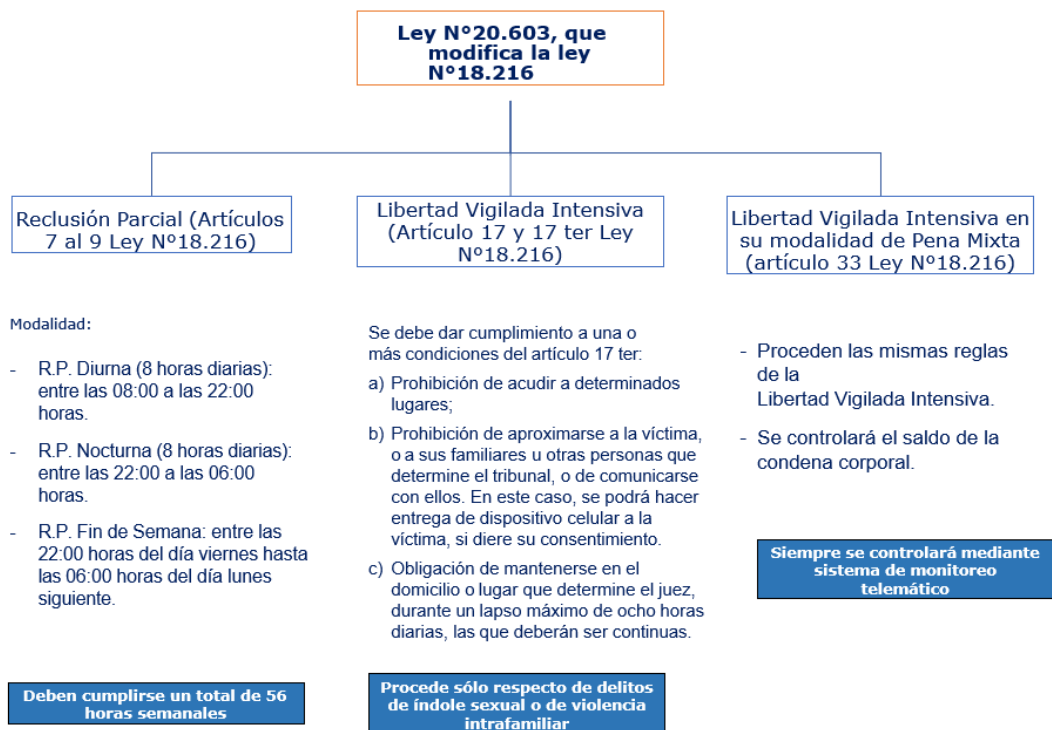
Ley Nº20.603, que modifica la ley Nº18.216

Reclusión Parcial (Artículos 7 al 9 Ley Nº18.216)

Libertad Vigilada Intensiva (Artículo 17 y 17 ter Ley Nº18.216)

Libertad Vigilada Intensiva en su modalidad de Pena Mixta (artículo 33 Ley Nº18.216)

Modalidad:

- R.P. Diurna (8 horas diarias): entre las 08:00 a las 22:00 horas.

- R.P. Nocturna (8 horas diarias): entre las 22:00 a las 06:00 horas.

- R.P. Fin de Semana: entre las 22:00 horas del día viernes hasta las 06:00 horas del día lunes siguiente.

Deben cumplirse un total de 56 horas semanales

Se debe dar cumplimiento a una o más condiciones del artículo 17 ter:

a) Prohibición de acudir a determinados lugares;

b) Prohibición de aproximarse a la víctima, o a sus familiares u otras personas que determine el tribunal, o de comunicarse con ellos. En este caso, se podrá hacer entrega de dispositivo celular a la víctima, si diere su consentimiento.

c) Obligación de mantenerse en el domicilio o lugar que determine el juez, durante un lapso máximo de ocho horas diarias, las que deberán ser continuas.

Procede sólo respecto de delitos de índole sexual o de violencia intrafamiliar

- Proceden las mismas reglas de la Libertad Vigilada Intensiva.

- Se controlará el saldo de la condena corporal.

Siempre se controlará mediante sistema de monitoreo telemático